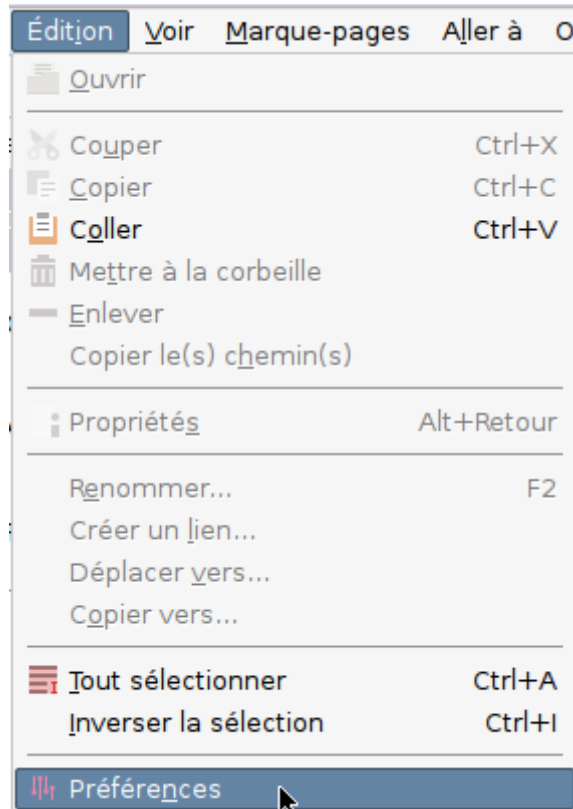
Édition Voir Marque-pages Aller à O

Ouvrir

Couper Ctrl+X
Copier Ctrl+C
Coller Ctrl+V
Mettre à la corbeille
Enlever
Copier le(s) chemin(s)

Propriétés Alt+Retour

Renommer... F2
Créer un lien...
Déplacer vers...
Copier vers...

Tout sélectionner Ctrl+A
Inverser la sélection Ctrl+I

Préférences